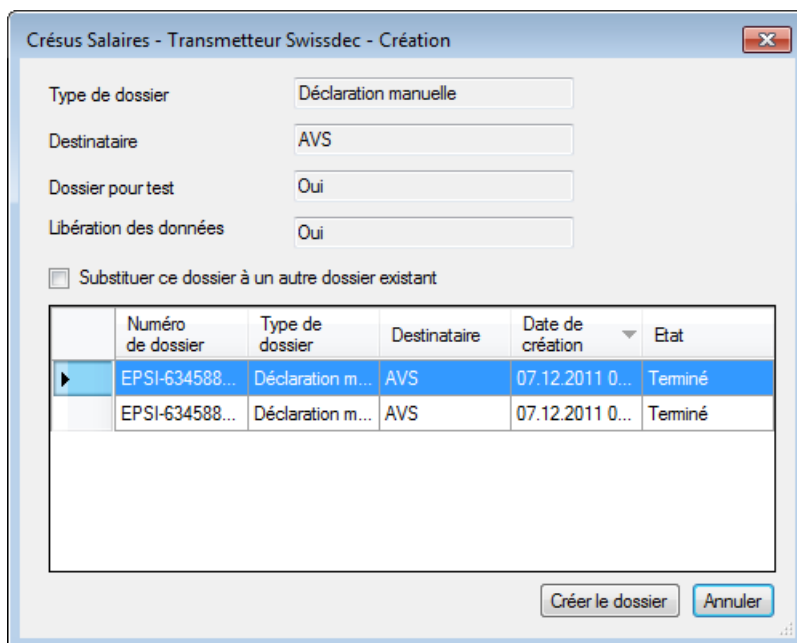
Crésus Salaires - Transmetteur Swissdec - Création

Type de dossier | Déclaration manuelle

Destinataire | AVS

Dossier pour test | Oui

Libération des données | Oui

Substituer ce dossier à un autre dossier existant

| | Numéro de dossier | Type de dossier | Destinataire | Date de création | Etat |
|---|---|---|---|---|---|
| ▶ | EPSI-634588... | Déclaration m... | AVS | 07.12.2011 0... | Terminé |
| | EPSI-634588... | Déclaration m... | AVS | 07.12.2011 0... | Terminé |

Créer le dossier | Annuler